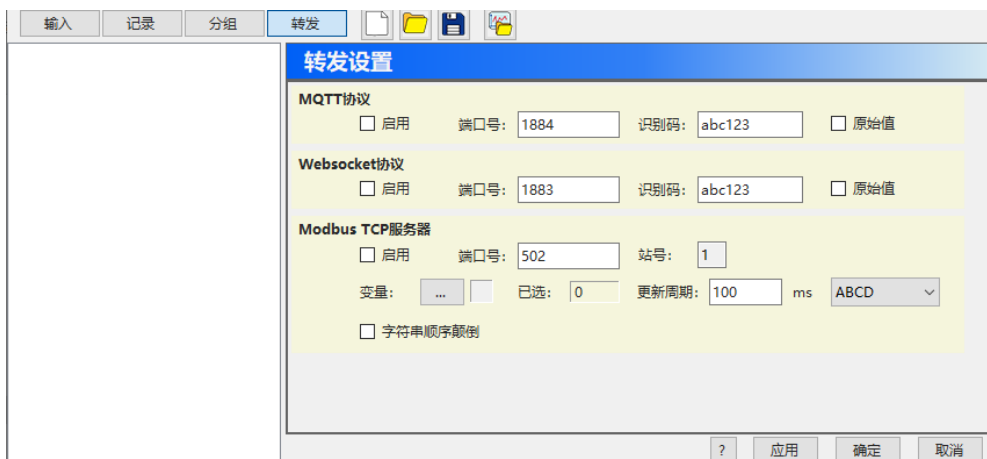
输入 记录 分组 转发

转发设置

MQTT协议
☐ 启用 端口号: 1884 识别码: abc123 ☐ 原始值

Websocket协议
☐ 启用 端口号: 1883 识别码: abc123 ☐ 原始值

Modbus TCP服务器
☐ 启用 端口号: 502 站号: 1
变量: ... 已选: 0 更新周期: 100 ms ABCD
☐ 字符串顺序颠倒

? 应用 确定 取消